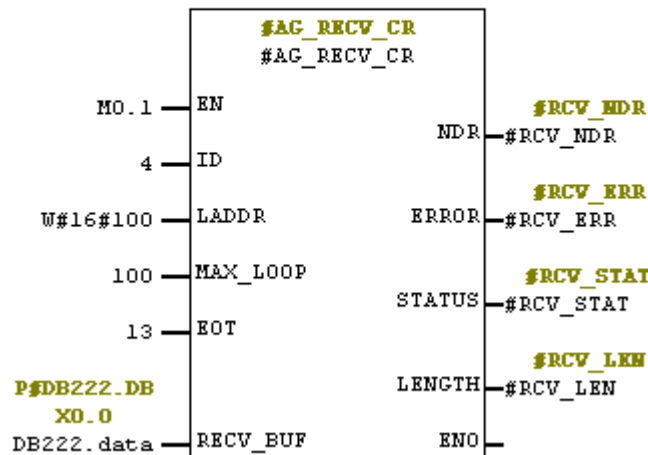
#AG_RECV_CR
#AG_RECV_CR

M0.1 EN
4 ID
W#16#100 LADDR
100 MAX_LOOP
13 EOT
P#DB222.DB X0.0
DB222.data RECV_BUF

#RCV_NDR
NDR #RCV_NDR
#RCV_ERR
ERROR #RCV_ERR
#RCV_STAT
STATUS #RCV_STAT
#RCV_LEN
LENGTH #RCV_LEN
ENO